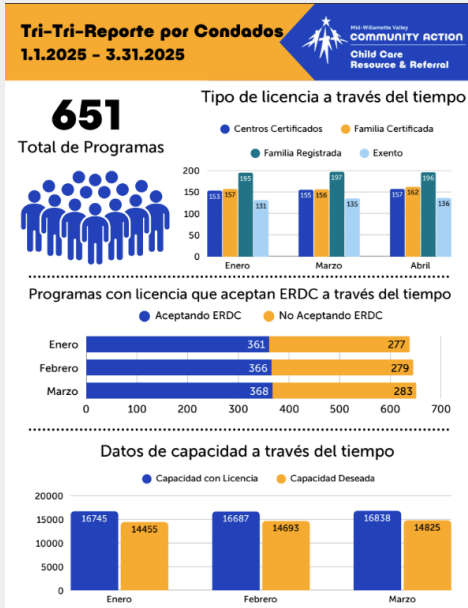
Tri-Tri-Reporte por Condados
1.1.2025 - 3.31.2025

Mid-Willamette Valley
COMMUNITY ACTION
Child Care
Resource & Referral

651
Total de Programas

Tipo de licencia a través del tiempo

Centros Certificados
Familia Certificada
Familia Registrada
Exento

200
150
100
50
0

| | Centros Certificados | Familia Certificada | Familia Registrada | Exento |
|---|---|---|---|---|
| Enero | 153 | 157 | 195 | 131 |
| Marzo | 155 | 156 | 197 | 135 |
| Abril | 157 | 162 | 196 | 136 |

Programas con licencia que aceptan ERDC a través del tiempo

Aceptando ERDC
No Aceptando ERDC

| | Aceptando ERDC | No Aceptando ERDC |
|---|---|---|
| Enero | 361 | 277 |
| Febrero | 366 | 279 |
| Marzo | 368 | 283 |

0 100 200 300 400 500 600 700

Datos de capacidad a través del tiempo

Capacidad con Licencia
Capacidad Deseada

20000
15000
10000
5000
0

| | Capacidad con Licencia | Capacidad Deseada |
|---|---|---|
| Enero | 16745 | 14455 |
| Febrero | 16687 | 14693 |
| Marzo | 16838 | 14825 |